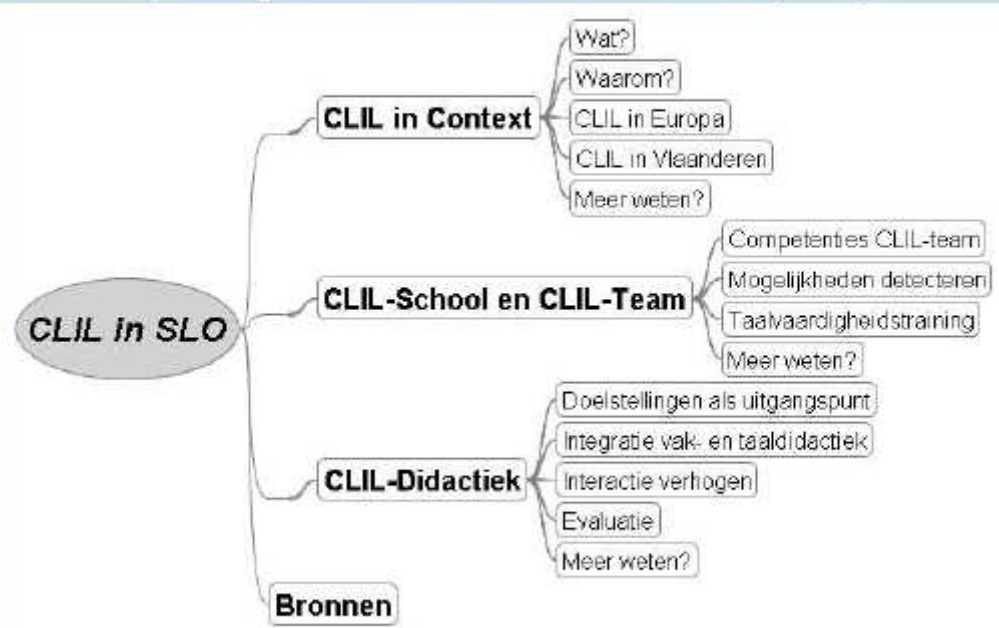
CLIL in SLO

CLIL in Context
Wat?
Waarom?
CLIL in Europa
CLIL in Vlaanderen
Meer weten?

CLIL-School en CLIL-Team
Competenties CLIL-team
Mogelijkheden detecteren
Taalvaardigheidstraining
Meer weten?

CLIL-Didactiek
Doelstellingen als uitgangspunt
Integratie vak- en taaldidactiek
Interactie verhogen
Evaluatie
Meer weten?

Bronnen